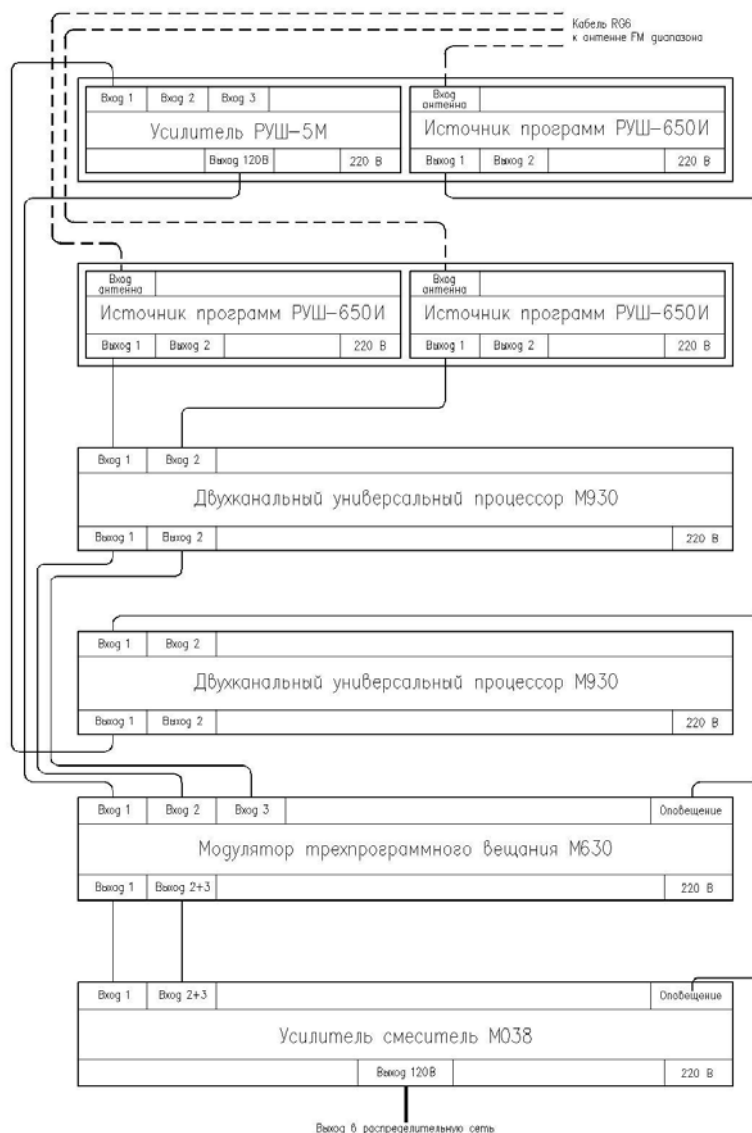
Кабель RG6
к антенне FM диапазона

| Вход 1 | Вход 2 | Вход 3 |
Усилитель РУШ-5М
| Выход 120В | 220 В |

| Вход антенна |
Источник программ РУШ-650И
| Выход 1 | Выход 2 | 220 В |

| Вход антенна |
Источник программ РУШ-650И
| Выход 1 | Выход 2 | 220 В |

| Вход антенна |
Источник программ РУШ-650И
| Выход 1 | Выход 2 | 220 В |

| Вход 1 | Вход 2 |
Двухканальный универсальный процессор М930
| Выход 1 | Выход 2 | 220 В |

| Вход 1 | Вход 2 |
Двухканальный универсальный процессор М930
| Выход 1 | Выход 2 | 220 В |

| Вход 1 | Вход 2 | Вход 3 | Оповещение |
Модулятор трехпрограммного вещания М630
| Выход 1 | Выход 2+3 | 220 В |

| Вход 1 | Вход 2+3 | Оповещение |
Усилитель смеситель М038
| Выход 120В | 220 В |

Выход в распределительную сеть